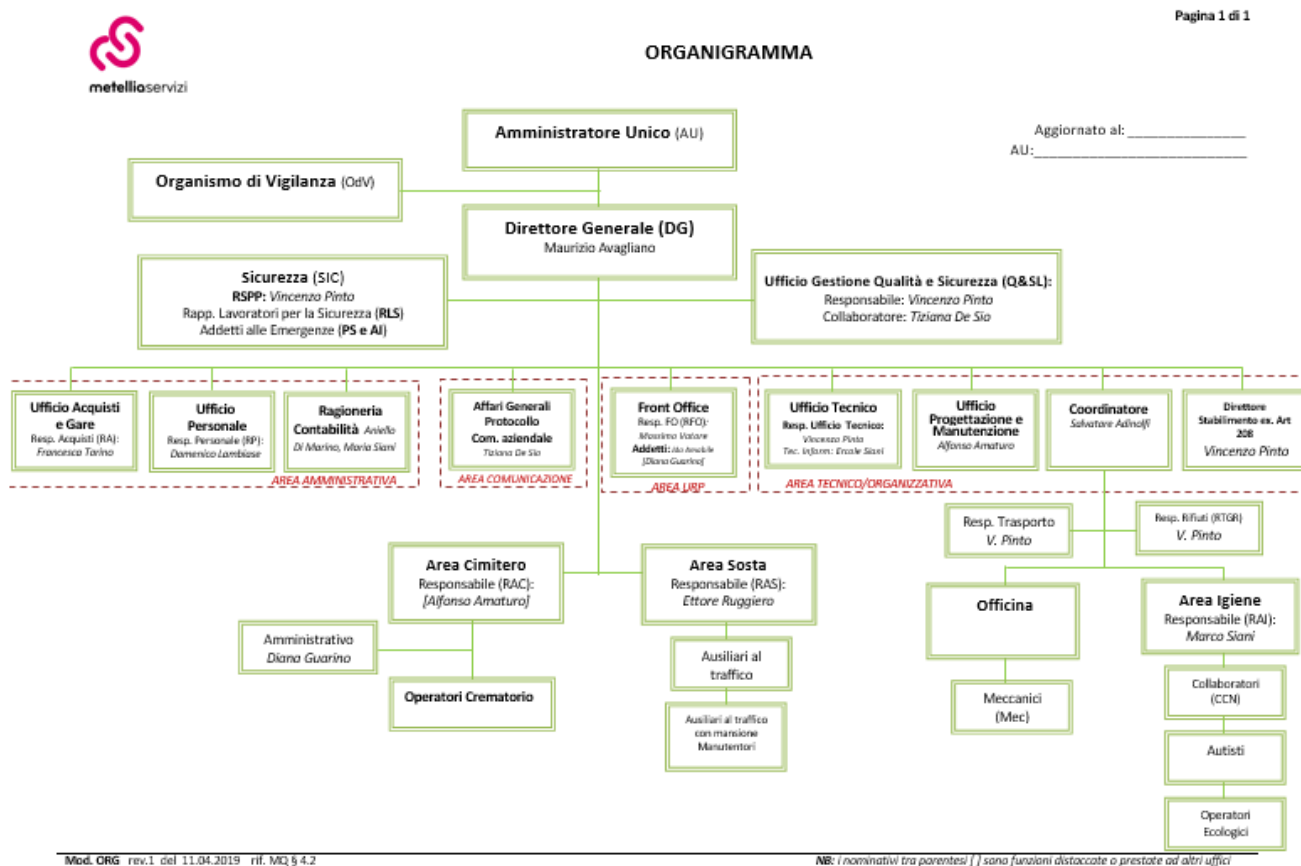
Pagina 1 di 1

metellioservizi

ORGANIGRAMMA

Aggiornato al: ______________
AU:__________________________

Amministratore Unico (AU)

Organismo di Vigilanza (OdV)

Direttore Generale (DG)
Maurizio Avagliano

Sicurezza (SIC)
RSPP: Vincenzo Pinto
Rapp. Lavoratori per la Sicurezza (RLS)
Addetti alle Emergenze (PS e AI)

Ufficio Gestione Qualità e Sicurezza (Q&SL):
Responsabile: Vincenzo Pinto
Collaboratore: Tiziana De Sio

Ufficio Acquisti e Gare
Resp. Acquisti (RA): Francesco Torino

Ufficio Personale
Resp. Personale (RP): Domenico Lambiase

Ragioneria Contabilità Aniello Di Marino, Maria Siani

AREA AMMINISTRATIVA

Affari Generali Protocollo Com. aziendale
Tiziana De Sio

AREA COMUNICAZIONE

Front Office
Resp. FO (RFO): Massimo Vatore
Addetti: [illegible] [Diana Guarino]

AREA URP

Ufficio Tecnico
Resp. Ufficio Tecnico: Vincenzo Pinto
Tec. Inform.: Ercole Siani

Ufficio Progettazione e Manutenzione
Alfonso Amaturo

Coordinatore
Salvatore Adinolfi

Direttore Stabilimento ex. Art 208
Vincenzo Pinto

AREA TECNICO/ORGANIZZATIVA

Resp. Trasporto
V. Pinto

Resp. Rifiuti (RTGR)
V. Pinto

Area Cimitero
Responsabile (RAC):
[Alfonso Amaturo]

Area Sosta
Responsabile (RAS):
Ettore Ruggiero

Officina

Area Igiene
Responsabile (RAI):
Marco Siani

Amministrativo
Diana Guarino

Operatori Crematorio

Ausiliari al traffico

Ausiliari al traffico con mansione Manutentori

Meccanici (Mec)

Collaboratori (CCN)

Autisti

Operatori Ecologici

Mod. ORG rev.1 del 11.04.2019 rif. MQ § 4.2

NB: i nominativi tra parentesi [ ] sono funzioni distaccate o prestate ad altri uffici